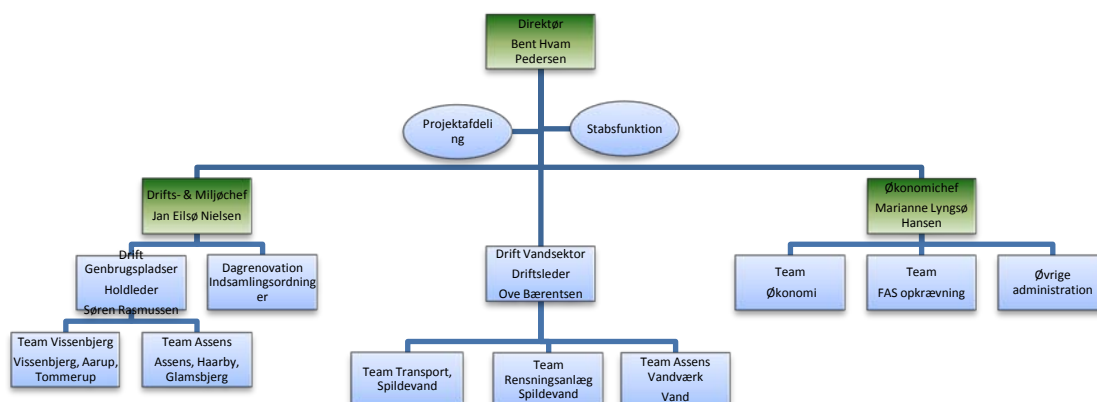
Direktør
Bent Hvam Pedersen

Projektafdeling

Stabsfunktion

Drifts- & Miljøchef
Jan Eilsø Nielsen

Drift Genbrugspladser
Holdleder
Søren Rasmussen

Dagrenovation Indsamlingsordninger

Team Vissenbjerg
Vissenbjerg, Aarup, Tommerup

Team Assens
Assens, Haarby, Glamsbjerg

Drift Vandsektor
Driftsleder
Ove Bærentsen

Team Transport, Spildevand

Team Rensningsanlæg Spildevand

Team Assens Vandværk
Vand

Økonomichef
Marianne Lyngsø Hansen

Team
Økonomi

Team
FAS opkrævning

Øvrige administration